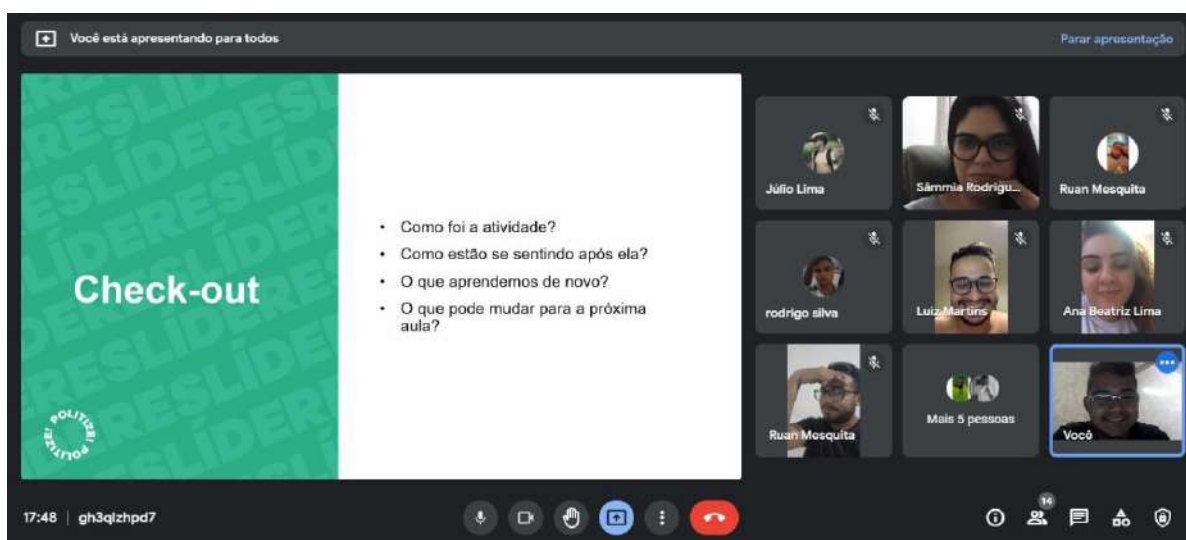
Você está apresentando para todos

Parar apresentação

RESLÍDERESLÍDERESLÍDERESLÍDERESLÍDERESLÍDERESLÍDER

Check-out

POLITIZE! POLITIZE!

- Como foi a atividade?
- Como estão se sentindo após ela?
- O que aprendemos de novo?
- O que pode mudar para a próxima aula?

Júlio Lima

Sâmmia Rodrigu...

Ruan Mesquita

rodrigo silva

Luiz Martins

Ana Beatriz Lima

Ruan Mosquita

Mais 5 pessoas

Você

17:48 | gh3qlzhpd7

14